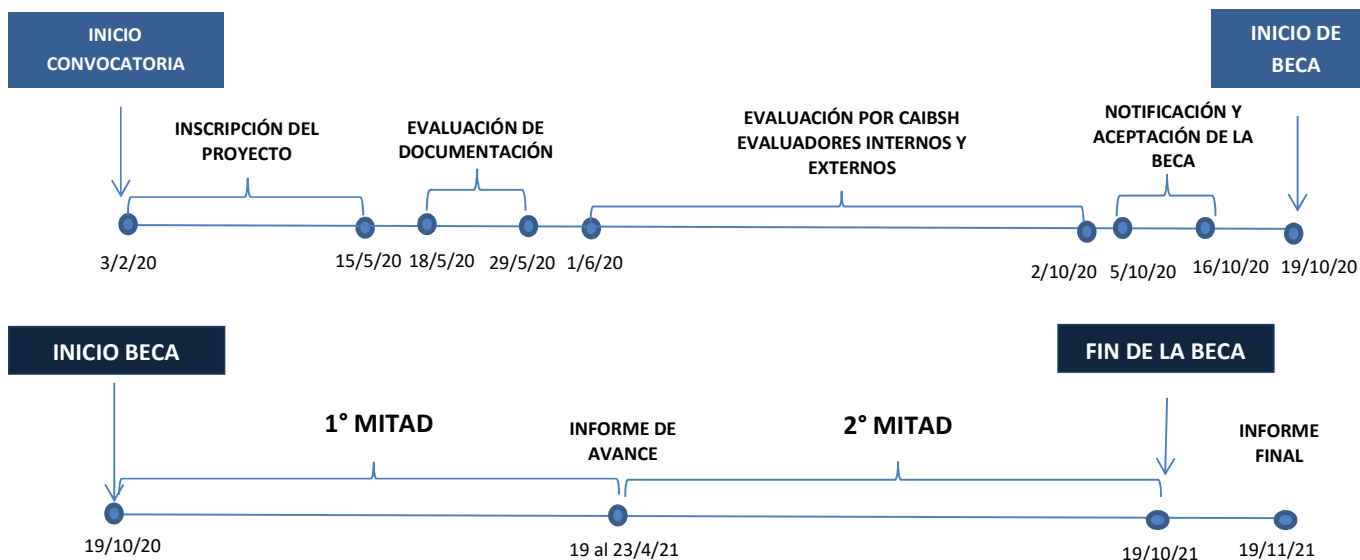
INICIO CONVOCATORIA

INICIO DE BECA

INSCRIPCIÓN DEL PROYECTO

EVALUACIÓN DE DOCUMENTACIÓN

EVALUACIÓN POR CAIBSH EVALUADORES INTERNOS Y EXTERNOS

NOTIFICACIÓN Y ACEPTACIÓN DE LA BECA

3/2/20

15/5/20

18/5/20

29/5/20

1/6/20

2/10/20

5/10/20

16/10/20

19/10/20

INICIO BECA

FIN DE LA BECA

1° MITAD

INFORME DE AVANCE

2° MITAD

INFORME FINAL

19/10/20

19 al 23/4/21

19/10/21

19/11/21